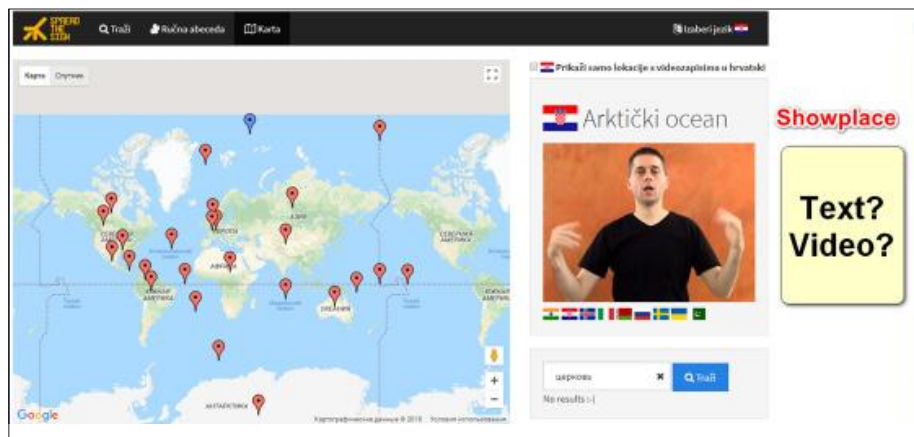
SPREAD THE SIGN

Traži

Ručna abeceda

Karta

Izaberi jezik

Карта Спутник

Prikaži samo lokacije s videozapisima u hrvatski

Arktički ocean

Showplace

Text? Video?

АЗИЯ

ЕВРОПА

АФРИКА

ЮЖНАЯ АМЕРИКА

АВСТРАЛИЯ

АНТАРКТИДА

Google

Картографические данные © 2018 Условия использования

церковь

Traži

No results :-(